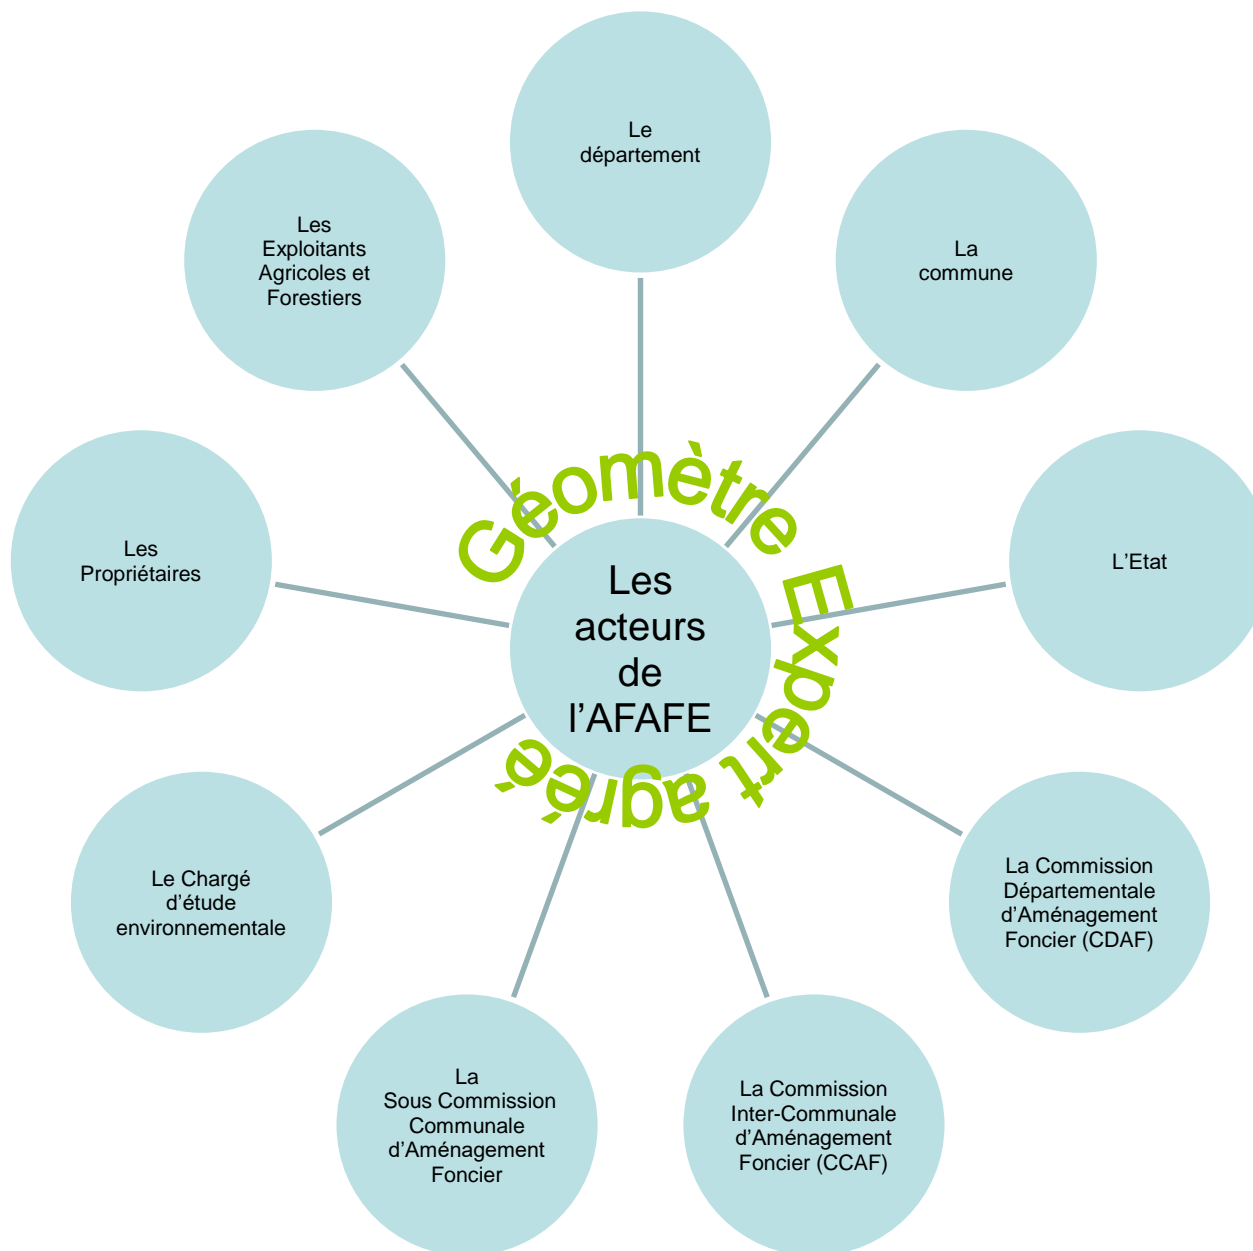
Le département

La commune

L'Etat

La Commission Départementale d'Aménagement Foncier (CDAF)

La Commission Inter-Communale d'Aménagement Foncier (CCAF)

La Sous Commission Communale d'Aménagement Foncier

Le Chargé d'étude environnementale

Les Propriétaires

Les Exploitants Agricoles et Forestiers

Géomètre Expert agréé

Les acteurs de l'AFAFE